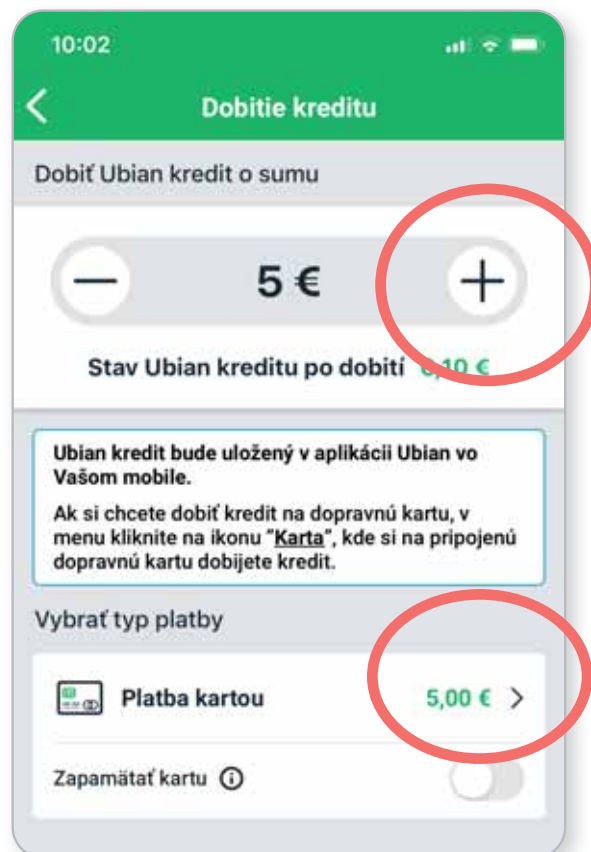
10:02

Dobitie kreditu

Dobiť Ubian kredit o sumu

—

5 €

+

Stav Ubian kreditu po dobití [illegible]10 €

Ubian kredit bude uložený v aplikácii Ubian vo Vašom mobile.

Ak si chcete dobiť kredit na dopravnú kartu, v menu kliknite na ikonu "Karta", kde si na pripojenú dopravnú kartu dobijete kredit.

Vybrať typ platby

Platba kartou

5,00 €

Zapamätať kartu